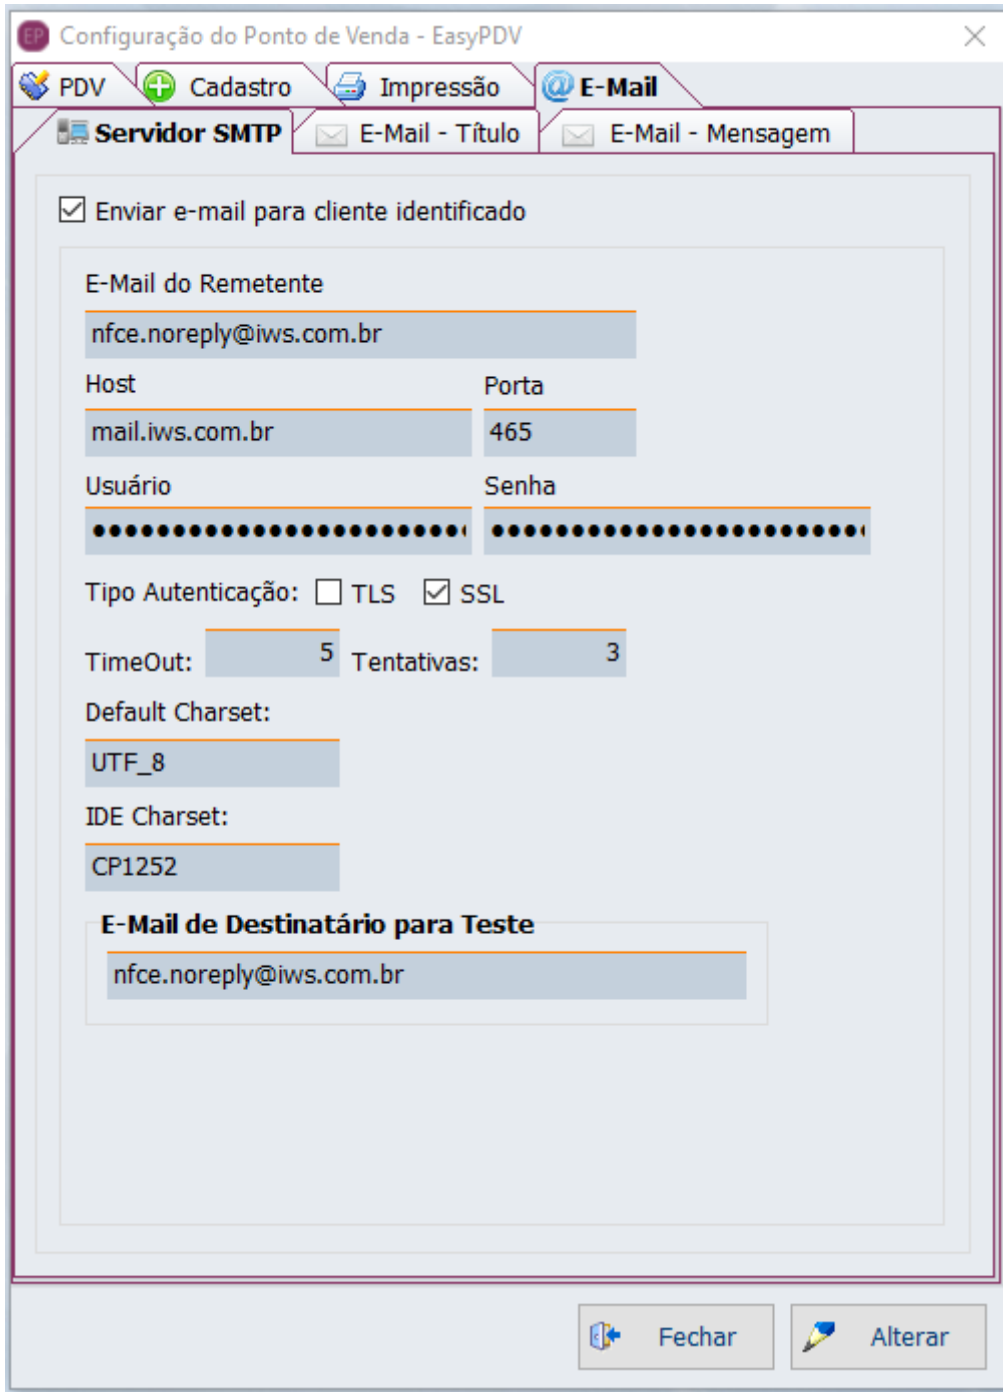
EP Configuração do Ponto de Venda - EasyPDV

PDV | Cadastro | Impressão | E-Mail

Servidor SMTP | E-Mail - Título | E-Mail - Mensagem

☑ Enviar e-mail para cliente identificado

E-Mail do Remetente
nfce.noreply@iws.com.br

Host
mail.iws.com.br

Porta
465

Usuário
••••••••••••••••••••••••

Senha
••••••••••••••••••••••••

Tipo Autenticação: ☐ TLS ☑ SSL

TimeOut: 5 Tentativas: 3

Default Charset:
UTF_8

IDE Charset:
CP1252

E-Mail de Destinatário para Teste
nfce.noreply@iws.com.br

Fechar
Alterar